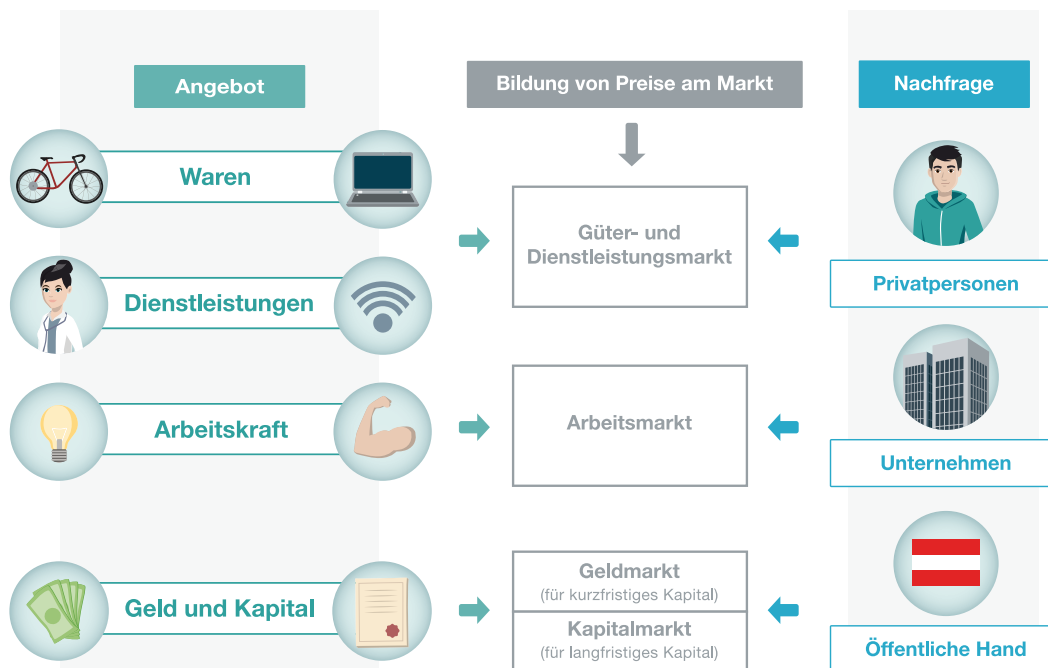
Angebot

Bildung von Preise am Markt

Nachfrage

Waren

Güter- und Dienstleistungsmarkt

Privatpersonen

Dienstleistungen

Arbeitskraft

Arbeitsmarkt

Unternehmen

Geld und Kapital

Geldmarkt
(für kurzfristiges Kapital)

Kapitalmarkt
(für langfristiges Kapital)

Öffentliche Hand